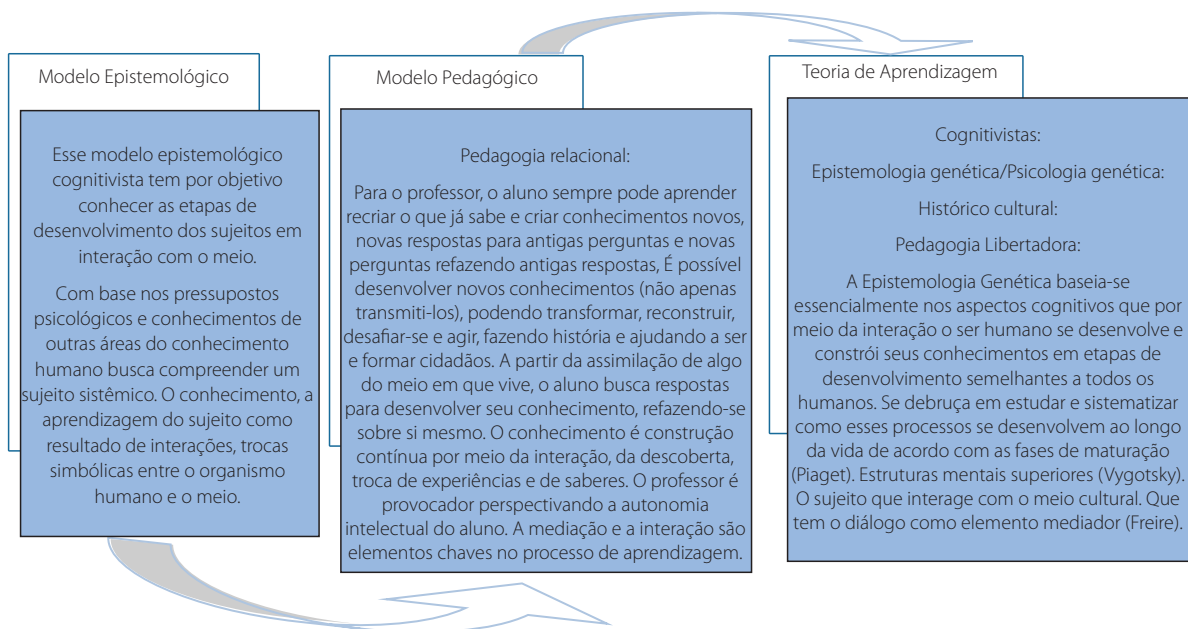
Modelo Epistemológico

Esse modelo epistemológico cognitivista tem por objetivo conhecer as etapas de desenvolvimento dos sujeitos em interação com o meio.

Com base nos pressupostos psicológicos e conhecimentos de outras áreas do conhecimento humano busca compreender um sujeito sistêmico. O conhecimento, a aprendizagem do sujeito como resultado de interações, trocas simbólicas entre o organismo humano e o meio.

Modelo Pedagógico

Pedagogia relacional:

Para o professor, o aluno sempre pode aprender recriar o que já sabe e criar conhecimentos novos, novas respostas para antigas perguntas e novas perguntas refazendo antigas respostas, É possível desenvolver novos conhecimentos (não apenas transmiti-los), podendo transformar, reconstruir, desafiar-se e agir, fazendo história e ajudando a ser e formar cidadãos. A partir da assimilação de algo do meio em que vive, o aluno busca respostas para desenvolver seu conhecimento, refazendo-se sobre si mesmo. O conhecimento é construção contínua por meio da interação, da descoberta, troca de experiências e de saberes. O professor é provocador perspectivando a autonomia intelectual do aluno. A mediação e a interação são elementos chaves no processo de aprendizagem.

Teoria de Aprendizagem

Cognitivistas:

Epistemologia genética/Psicologia genética:

Histórico cultural:

Pedagogia Libertadora:

A Epistemologia Genética baseia-se essencialmente nos aspectos cognitivos que por meio da interação o ser humano se desenvolve e constrói seus conhecimentos em etapas de desenvolvimento semelhantes a todos os humanos. Se debruça em estudar e sistematizar como esses processos se desenvolvem ao longo da vida de acordo com as fases de maturação (Piaget). Estruturas mentais superiores (Vygotsky). O sujeito que interage com o meio cultural. Que tem o diálogo como elemento mediador (Freire).